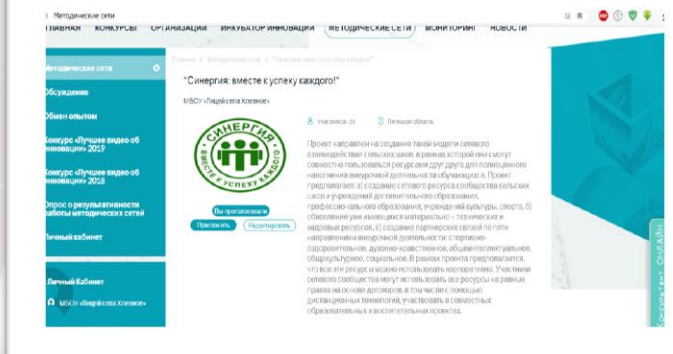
Методические сети

ГЛАВНАЯ КОНКУРСЫ ОРГАНИЗАЦИИ ИНКУБАТОР ИННОВАЦИЙ МЕТОДИЧЕСКИЕ СЕТИ МОНИТОРИНГ НОВОСТИ

Методические сети
Обсуждение
Обмен опытом
Конкурс «Лучшее видео об инновации» 2019
Конкурс «Лучшее видео об инновации» 2018
Опрос о результативности работы методических сетей
Личный кабинет

Личный Кабинет
МБОУ «Лицей села Хлевное»

Главная / Методические сети / "Синергия: вместе к успеху каждого!"

"Синергия: вместе к успеху каждого!"

МБОУ «Лицей села Хлевное»

СИНЕРГИЯ
ВМЕСТЕ К УСПЕХУ КАЖДОГО

Участников: 29
Липецкая область

Вы присоединились
Пригласить
Редактировать

Проект направлен на создание такой модели сетевого взаимодействия сельских школ, в рамках которой они смогут совместно пользоваться ресурсами друг друга для полноценного наполнения внеурочной деятельности обучающихся. Проект предполагает: а) создание сетевого ресурса сообщества сельских школ и учреждений дополнительного образования, профессионального образования, учреждений культуры, спорта; б) обновление уже имеющихся материально – технических и кадровых ресурсов; в) создание партнерских связей по пяти направлениям внеурочной деятельности: спортивно-оздоровительное, духовно-нравственное, общеинтеллектуальное, общекультурное, социальное. В рамках проекта предполагается, что все эти ресурсы можно использовать кооперативно. Участники сетевого сообщества могут использовать все ресурсы на равных правах на основе договоров, в том числе с помощью дистанционных технологий, участвовать в совместных образовательных и воспитательных проектах.

КОНСУЛЬТАНТ ОНЛАЙН